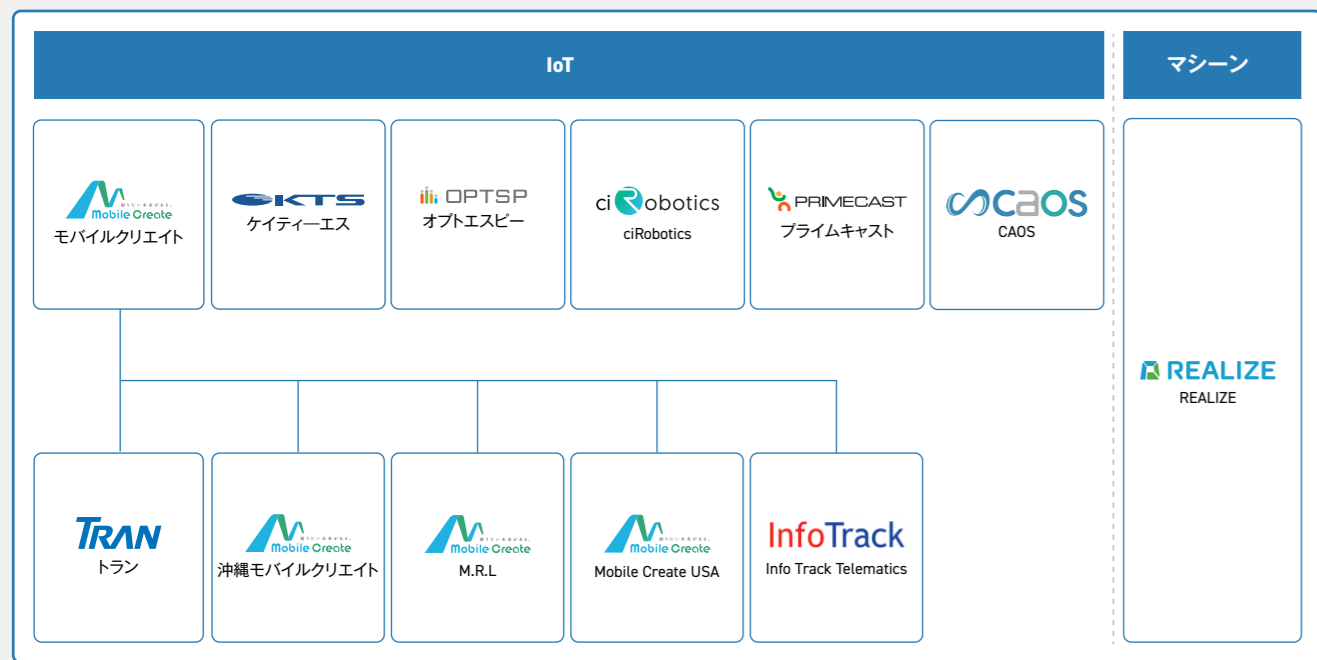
IoT

マシーン

Mobile Create
モバイルクリエイト

KTS
ケイティーエス

OPTSP
オプトエスピー

ciRobotics
ciRobotics

PRIMECAST
プライムキャスト

CAOS
CAOS

REALIZE
REALIZE

TRAN
トラン

Mobile Create
沖縄モバイルクリエイト

Mobile Create
M.R.L

Mobile Create
Mobile Create USA

InfoTrack
Info Track Telematics